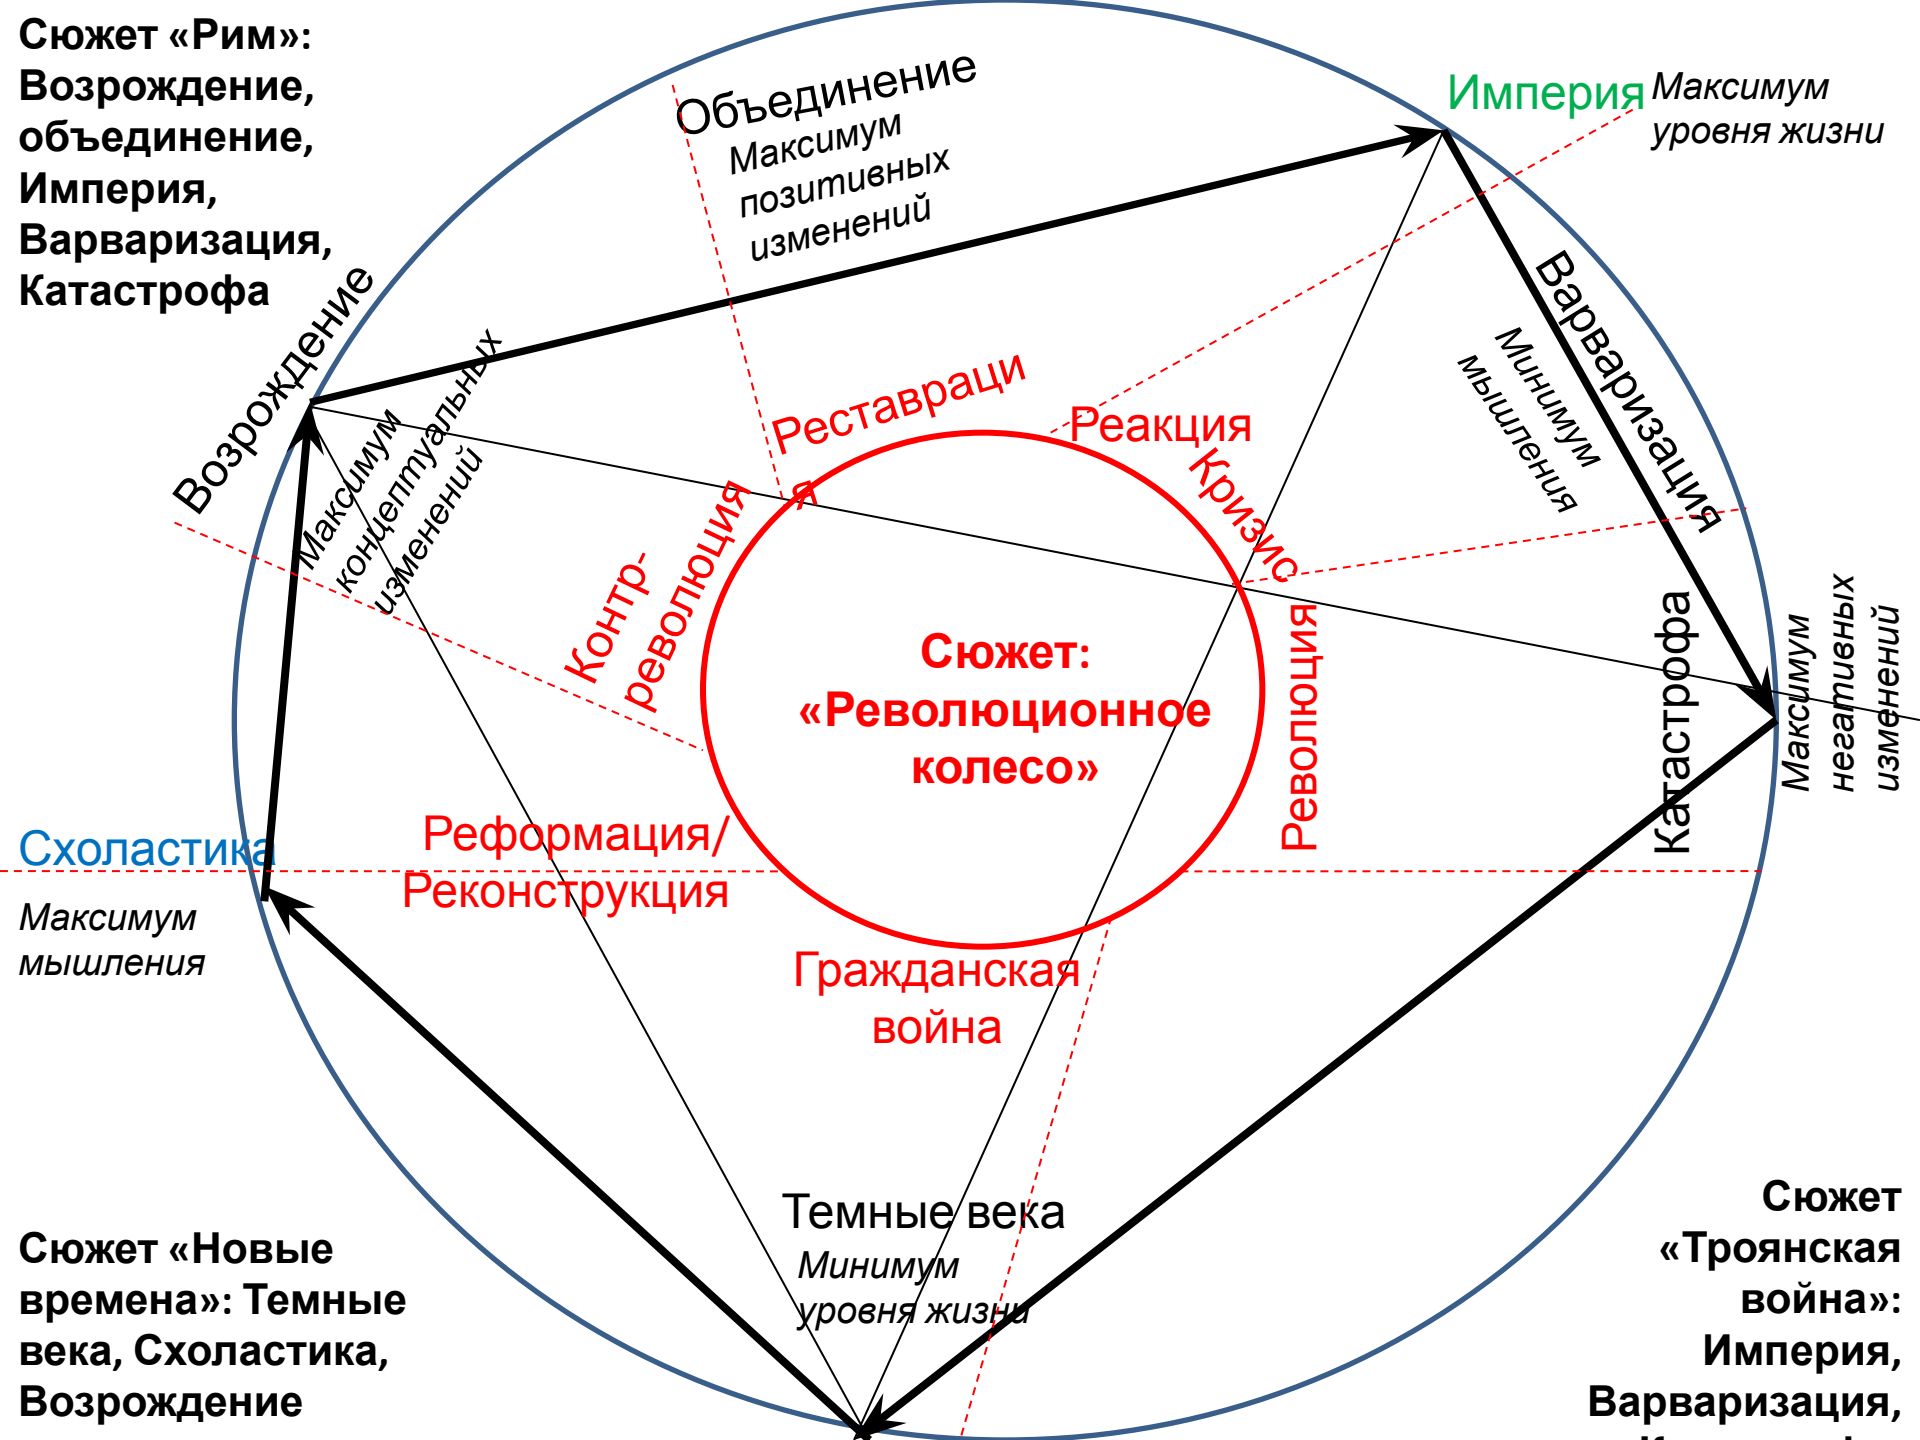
Сюжет «Рим»: Возрождение, объединение, Империя, Варваризация, Катастрофа

Объединение
Максимум позитивных изменений

Империя
Максимум уровня жизни

Возрождение
Максимум концептуальных изменений

Реставрация

Реакция

Кризис

Варваризация
Минимум мышления

Контр-революция

Сюжет: «Революционное колесо»

Революция

Катастрофа
Максимум негативных изменений

Схоластика
Максимум мышления

Реформация/ Реконструкция

Гражданская война

Темные века
Минимум уровня жизни

Сюжет «Новые времена»: Темные века, Схоластика, Возрождение

Сюжет «Троянская война»: Империя, Варваризация, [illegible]